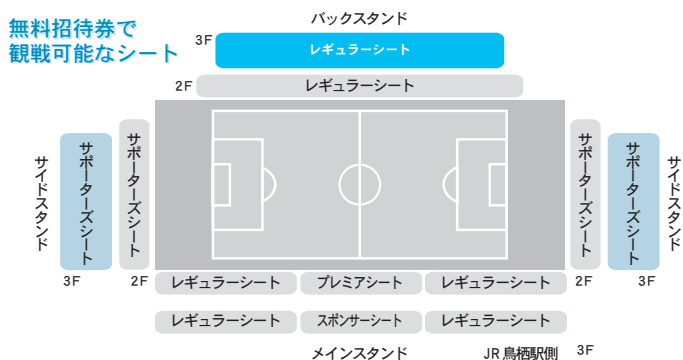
無料招待券で
観戦可能なシート

バックスタンド

3F
レギュラーシート

2F
レギュラーシート

サイドスタンド
サポーターズシート
3F

サポーターズシート
2F

サポーターズシート
2F

サポーターズシート
3F
サイドスタンド

レギュラーシート
プレミアシート
レギュラーシート

レギュラーシート
スポンサーシート
レギュラーシート

3F

メインスタンド
JR鳥栖駅側